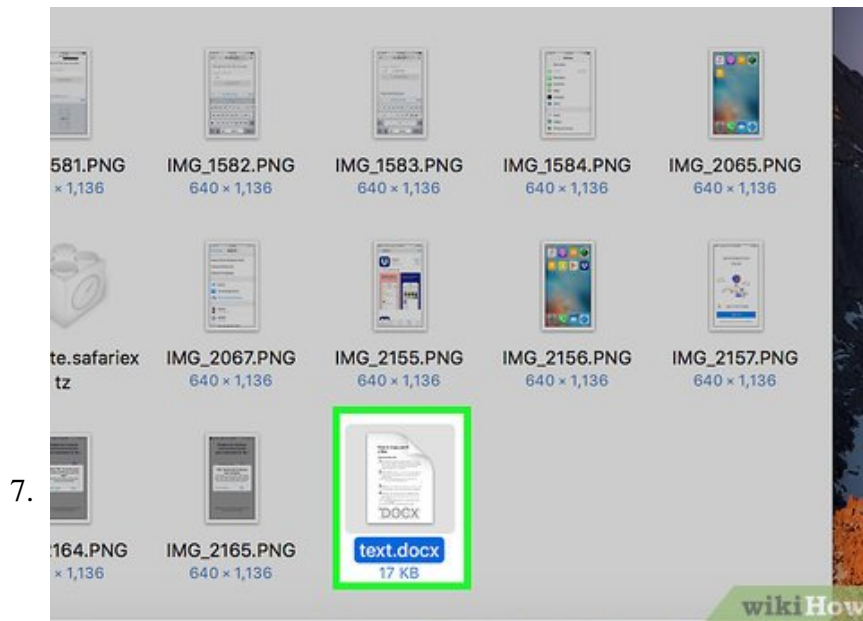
581.PNG
× 1,136

IMG_1582.PNG
640 × 1,136

IMG_1583.PNG
640 × 1,136

IMG_1584.PNG
640 × 1,136

IMG_2065.PNG
640 × 1,136

te.safariex
tz

IMG_2067.PNG
640 × 1,136

IMG_2155.PNG
640 × 1,136

IMG_2156.PNG
640 × 1,136

IMG_2157.PNG
640 × 1,136

7.

164.PNG
× 1,136

IMG_2165.PNG
640 × 1,136

DOCX

text.docx
17 KB

wikiHow